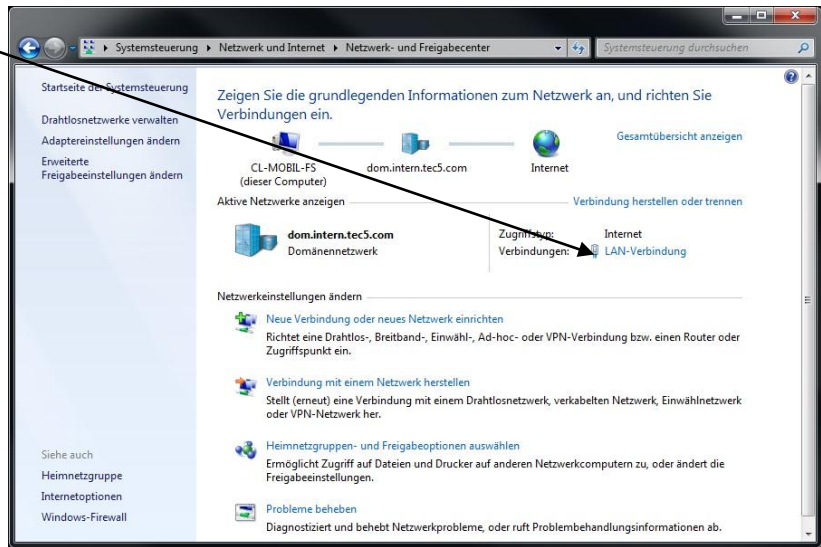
Systemsteuerung ▸ Netzwerk und Internet ▸ Netzwerk- und Freigabecenter

Systemsteuerung durchsuchen

Startseite der Systemsteuerung

Drahtlosnetzwerke verwalten

Adaptereinstellungen ändern

Erweiterte Freigabeeinstellungen ändern

Siehe auch

Heimnetzgruppe

Internetoptionen

Windows-Firewall

Zeigen Sie die grundlegenden Informationen zum Netzwerk an, und richten Sie Verbindungen ein.

Gesamtübersicht anzeigen

CL-MOBIL-FS (dieser Computer)

dom.intern.tec5.com

Internet

Aktive Netzwerke anzeigen

Verbindung herstellen oder trennen

dom.intern.tec5.com

Domänennetzwerk

Zugriffstyp: Internet

Verbindungen: LAN-Verbindung

Netzwerkeinstellungen ändern

Neue Verbindung oder neues Netzwerk einrichten

Richtet eine Drahtlos-, Breitband-, Einwähl-, Ad-hoc- oder VPN-Verbindung bzw. einen Router oder Zugriffspunkt ein.

Verbindung mit einem Netzwerk herstellen

Stellt (erneut) eine Verbindung mit einem Drahtlosnetzwerk, verkabelten Netzwerk, Einwählnetzwerk oder VPN-Netzwerk her.

Heimnetzgruppen- und Freigabeoptionen auswählen

Ermöglicht Zugriff auf Dateien und Drucker auf anderen Netzwerkcomputern zu, oder ändert die Freigabeeinstellungen.

Probleme beheben

Diagnostiziert und behebt Netzwerkprobleme, oder ruft Problembehandlungsinformationen ab.